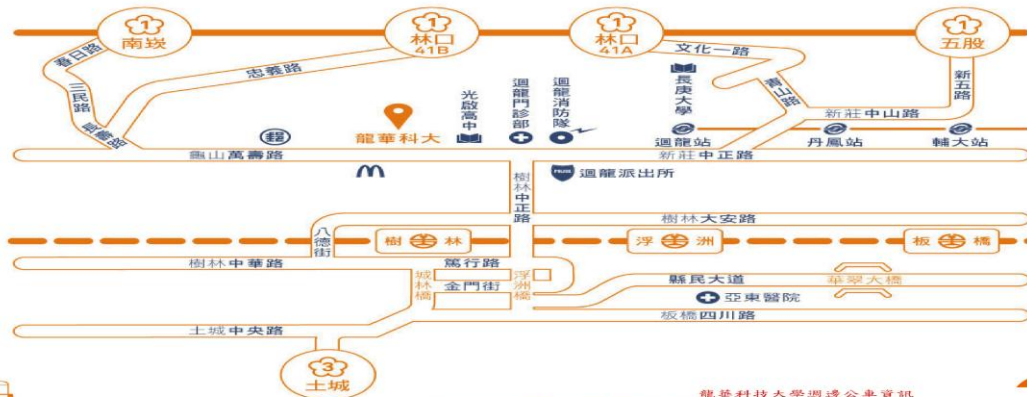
1 南崁
1 林口 41B
1 林口 41A
1 五股
春日路
三民路
萬壽路
忠義路
文化一路
長庚大學
壽山路
新五路
光啟高中
迴龍門診部
迴龍消防隊
龍華科大
新莊中山路
迴龍站
丹鳳站
輔大站
龜山萬壽路
新莊中正路
樹林中正路
迴龍派出所
樹林大安路
八德街
樹林
浮洲
板橋
樹林中華路
篤行路
城林橋
金門街
浮洲橋
縣民大道
華翠大橋
亞東醫院
板橋四川路
土城中央路
3 土城
龍華科技大學週邊公車資訊